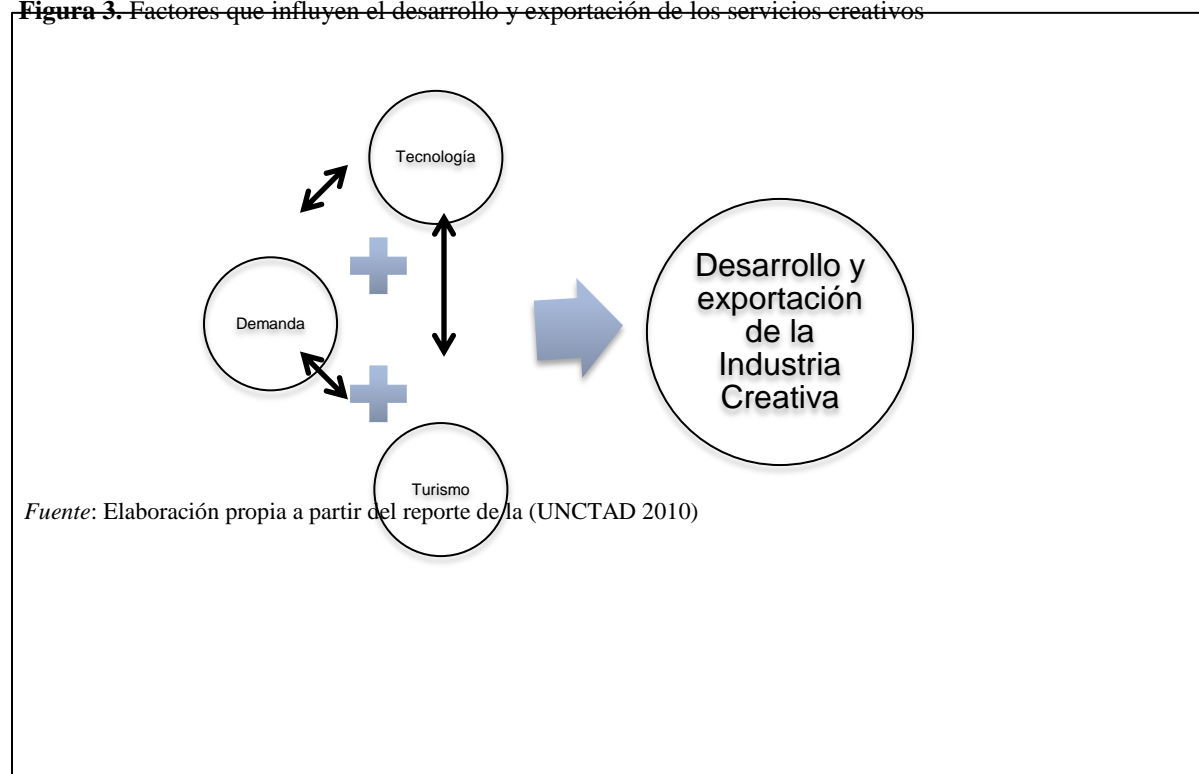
**Figura 3.** Factores que influyen el desarrollo y exportación de los servicios creativos

Tecnología

Demanda

Turismo

Desarrollo y exportación de la Industria Creativa

*Fuente*: Elaboración propia a partir del reporte de la (UNCTAD 2010)